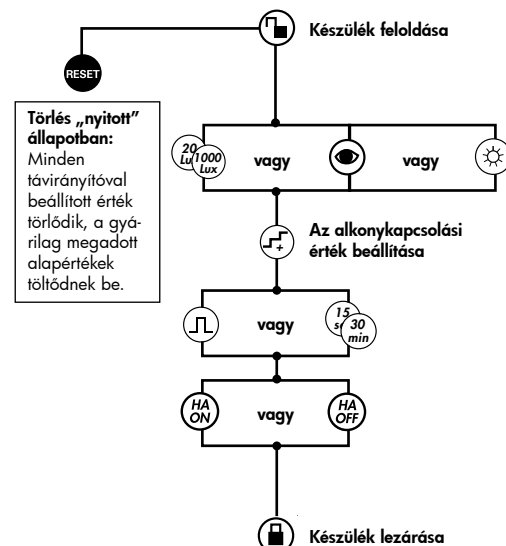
Készülék feloldása

RESET

Törlés „nyitott" állapotban:
Minden távirányítóval beállított érték törlődik, a gyárilag megadott alapértékek töltődnek be.

20 Lux
1000 Lux
vagy
vagy

Az alkonykapcsolási érték beállítása

vagy
15 s
30 min

HA ON
vagy
HA OFF

Készülék lezárása